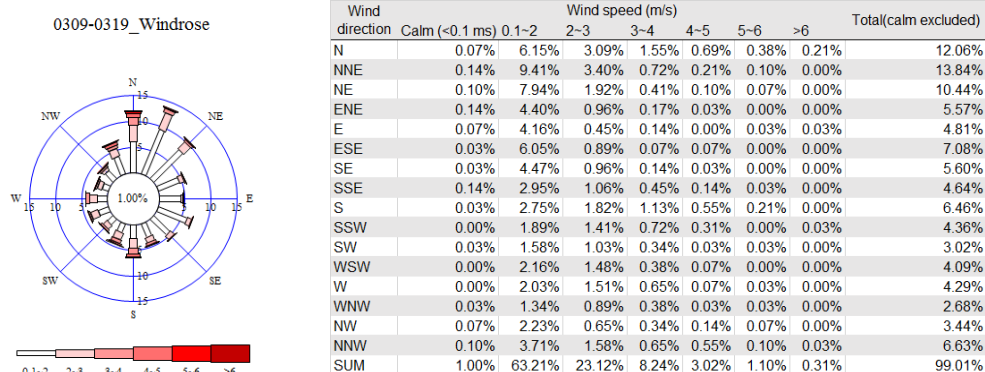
0309-0319_Windrose

N
NE
E
SE
S
SW
W
NW
15
10
5
1.00%
15
10
5
15
10
5
5
10
15

0.1~2 2~3 3~4 4~5 5~6 >6

| Wind direction | Calm (<0.1 ms) | 0.1~2 | 2~3 | 3~4 | 4~5 | 5~6 | >6 | Total(calm excluded) |
|---|---|---|---|---|---|---|---|---|
| N | 0.07% | 6.15% | 3.09% | 1.55% | 0.69% | 0.38% | 0.21% | 12.06% |
| NNE | 0.14% | 9.41% | 3.40% | 0.72% | 0.21% | 0.10% | 0.00% | 13.84% |
| NE | 0.10% | 7.94% | 1.92% | 0.41% | 0.10% | 0.07% | 0.00% | 10.44% |
| ENE | 0.14% | 4.40% | 0.96% | 0.17% | 0.03% | 0.00% | 0.00% | 5.57% |
| E | 0.07% | 4.16% | 0.45% | 0.14% | 0.00% | 0.03% | 0.03% | 4.81% |
| ESE | 0.03% | 6.05% | 0.89% | 0.07% | 0.07% | 0.00% | 0.00% | 7.08% |
| SE | 0.03% | 4.47% | 0.96% | 0.14% | 0.03% | 0.00% | 0.00% | 5.60% |
| SSE | 0.14% | 2.95% | 1.06% | 0.45% | 0.14% | 0.03% | 0.00% | 4.64% |
| S | 0.03% | 2.75% | 1.82% | 1.13% | 0.55% | 0.21% | 0.00% | 6.46% |
| SSW | 0.00% | 1.89% | 1.41% | 0.72% | 0.31% | 0.00% | 0.03% | 4.36% |
| SW | 0.03% | 1.58% | 1.03% | 0.34% | 0.03% | 0.03% | 0.00% | 3.02% |
| WSW | 0.00% | 2.16% | 1.48% | 0.38% | 0.07% | 0.00% | 0.00% | 4.09% |
| W | 0.00% | 2.03% | 1.51% | 0.65% | 0.07% | 0.03% | 0.00% | 4.29% |
| WNW | 0.03% | 1.34% | 0.89% | 0.38% | 0.03% | 0.03% | 0.00% | 2.68% |
| NW | 0.07% | 2.23% | 0.65% | 0.34% | 0.14% | 0.07% | 0.00% | 3.44% |
| NNW | 0.10% | 3.71% | 1.58% | 0.65% | 0.55% | 0.10% | 0.03% | 6.63% |
| SUM | 1.00% | 63.21% | 23.12% | 8.24% | 3.02% | 1.10% | 0.31% | 99.01% |